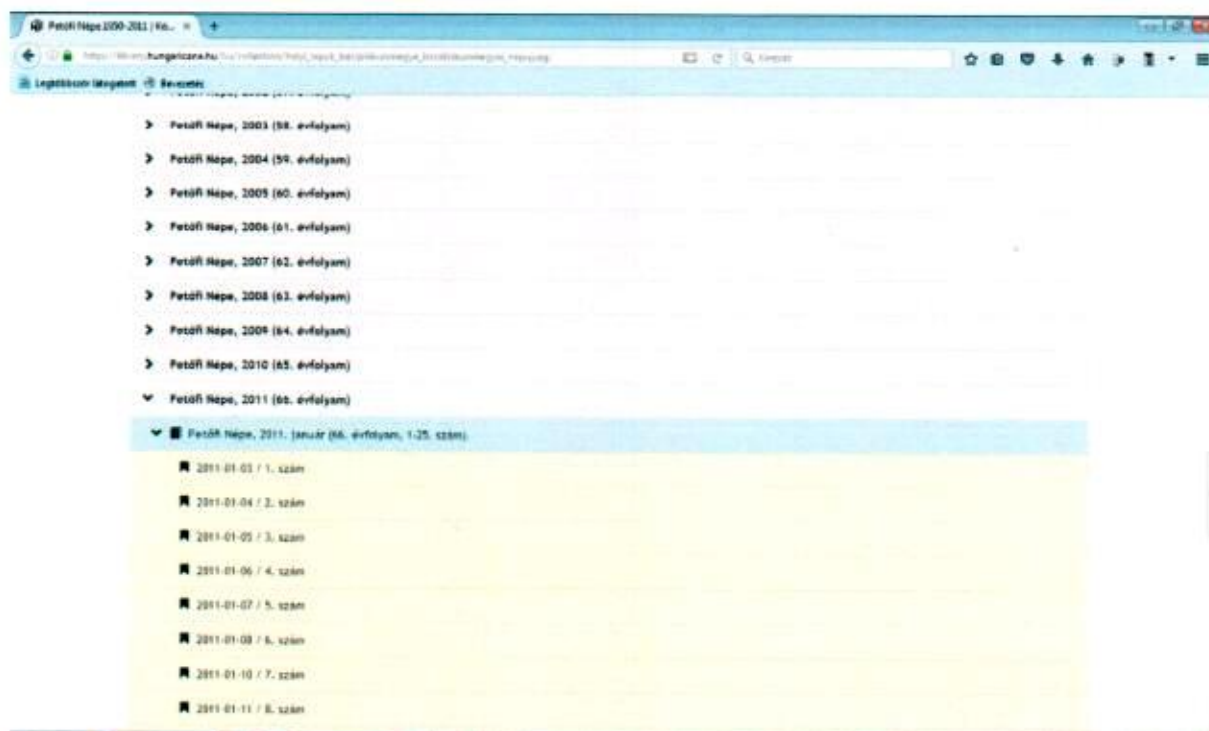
Petőfi Népe 1950-2011 | Ku... ×

https://library.hungaricana.hu/hu/collection/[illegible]

Keresés

Legtöbbször látogatott Bevezetés

Petőfi Népe, 2003 (58. évfolyam)

Petőfi Népe, 2004 (59. évfolyam)

Petőfi Népe, 2005 (60. évfolyam)

Petőfi Népe, 2006 (61. évfolyam)

Petőfi Népe, 2007 (62. évfolyam)

Petőfi Népe, 2008 (63. évfolyam)

Petőfi Népe, 2009 (64. évfolyam)

Petőfi Népe, 2010 (65. évfolyam)

Petőfi Népe, 2011 (66. évfolyam)

Petőfi Népe, 2011. január (66. évfolyam, 1-25. szám)

2011-01-03 / 1. szám

2011-01-04 / 2. szám

2011-01-05 / 3. szám

2011-01-06 / 4. szám

2011-01-07 / 5. szám

2011-01-08 / 6. szám

2011-01-10 / 7. szám

2011-01-11 / 8. szám